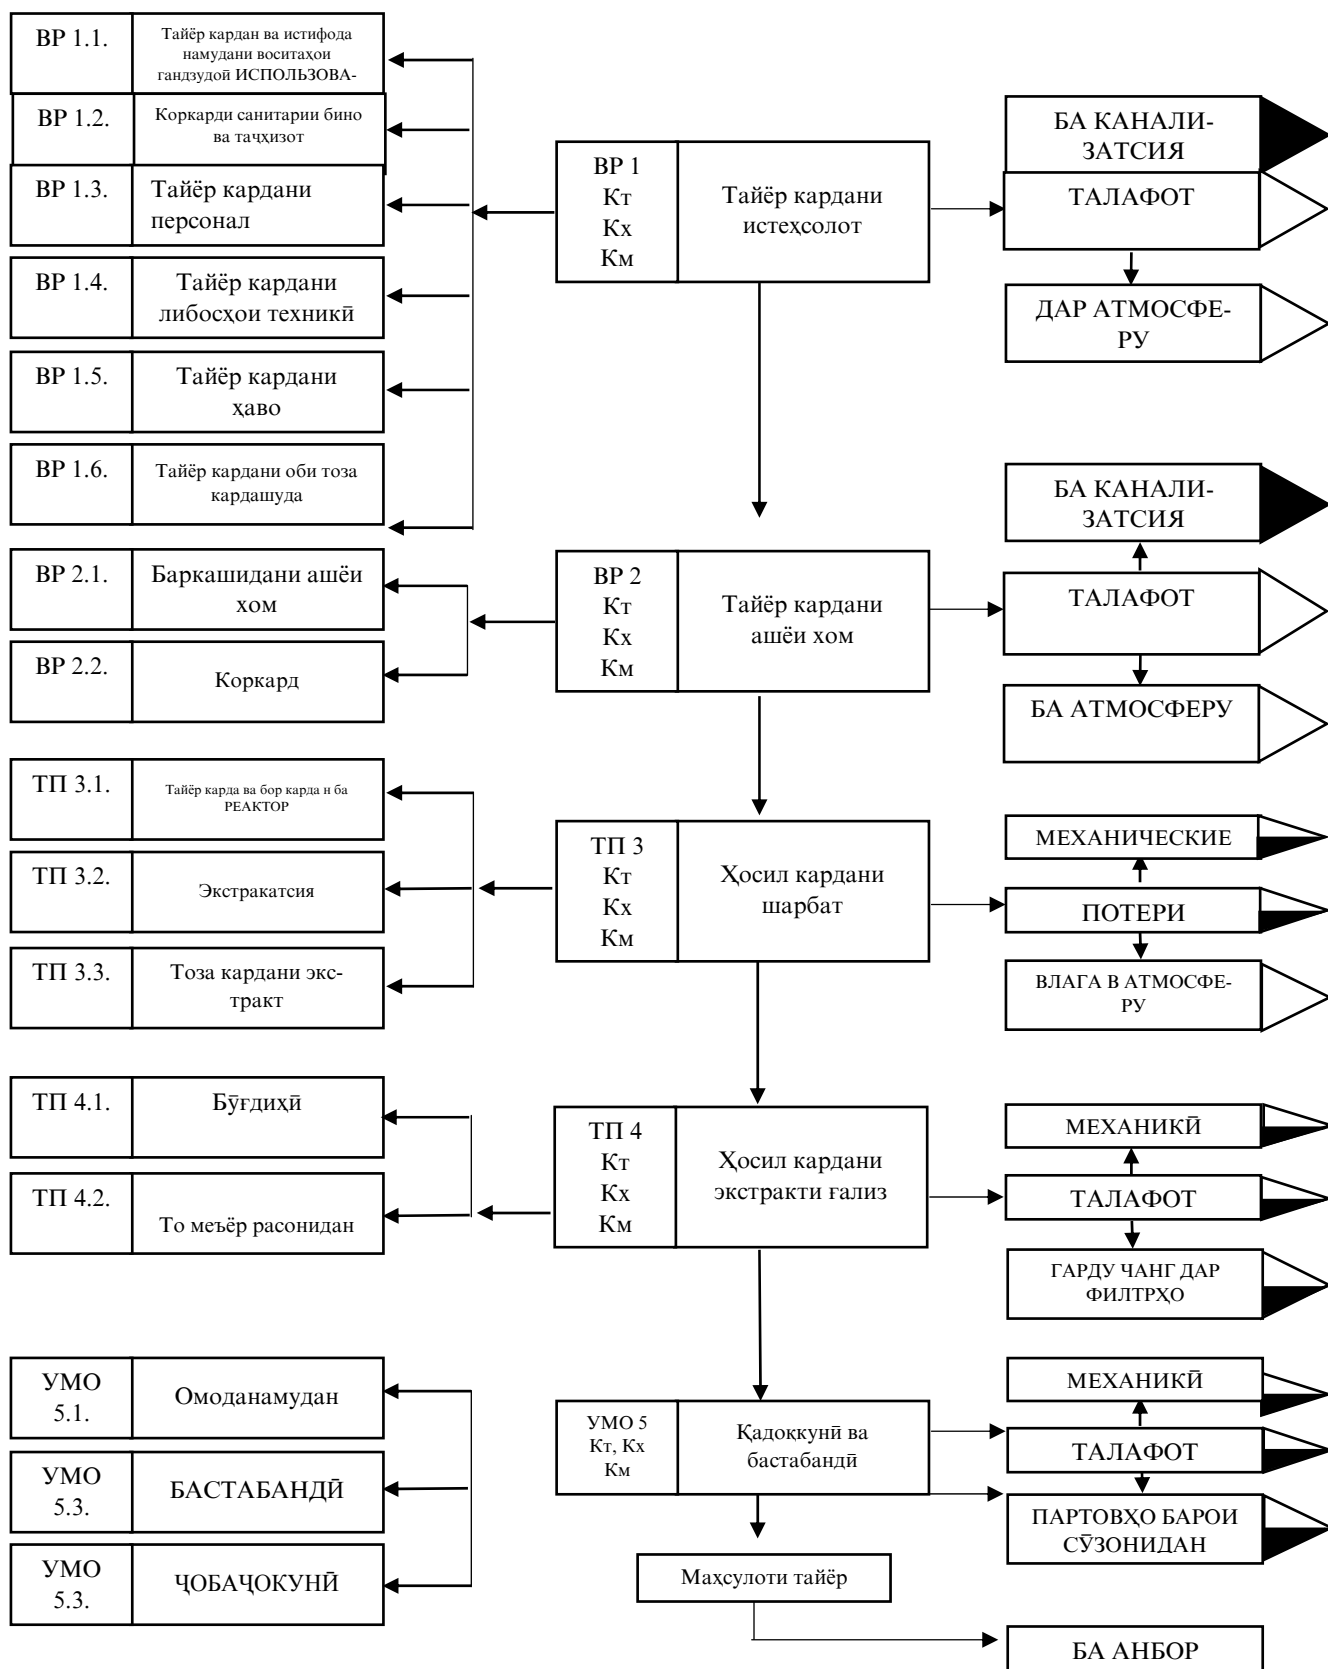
ВР 1.1. Тайёр кардан ва истифода намудани воситаҳои гандзудой ИСПОЛЬЗОВА-

ВР 1.2. Коркарди санитарии бино ва таҷҳизот

ВР 1.3. Тайёр кардани персонал

ВР 1.4. Тайёр кардани либосҳои техникӣ

ВР 1.5. Тайёр кардани ҳаво

ВР 1.6. Тайёр кардани оби тоза кардашуда

ВР 1 Кт Кх Км Тайёр кардани истеҳсолот

БА КАНАЛИ-ЗАТСИЯ

ТАЛАФОТ

ДАР АТМОСФЕ-РУ

ВР 2.1. Баркашидани ашёи хом

ВР 2.2. Коркард

ВР 2 Кт Кх Км Тайёр кардани ашёи хом

БА КАНАЛИ-ЗАТСИЯ

ТАЛАФОТ

БА АТМОСФЕРУ

ТП 3.1. Тайёр карда ва бор карда н ба РЕАКТОР

ТП 3.2. Экстракатсия

ТП 3.3. Тоза кардани экс-тракт

ТП 3 Кт Кх Км Ҳосил кардани шарбат

МЕХАНИЧЕСКИЕ

ПОТЕРИ

ВЛАГА В АТМОСФЕ-РУ

ТП 4.1. Бӯғдиҳӣ

ТП 4.2. То меъёр расонидан

ТП 4 Кт Кх Км Ҳосил кардани экстракти ғализ

МЕХАНИКӢ

ТАЛАФОТ

ГАРДУ ЧАНГ ДАР ФИЛТРҲО

УМО 5.1. Омоданамудан

УМО 5.3. БАСТАБАНДӢ

УМО 5.3. ҶОБАҶОКУНӢ

УМО 5 Кт, Кх Км Қадоққунӣ ва бастабандӣ

МЕХАНИКӢ

ТАЛАФОТ

ПАРТОВҲО БАРОИ СӮЗОНИДАН

Маҳсулоти тайёр

БА АНБОР